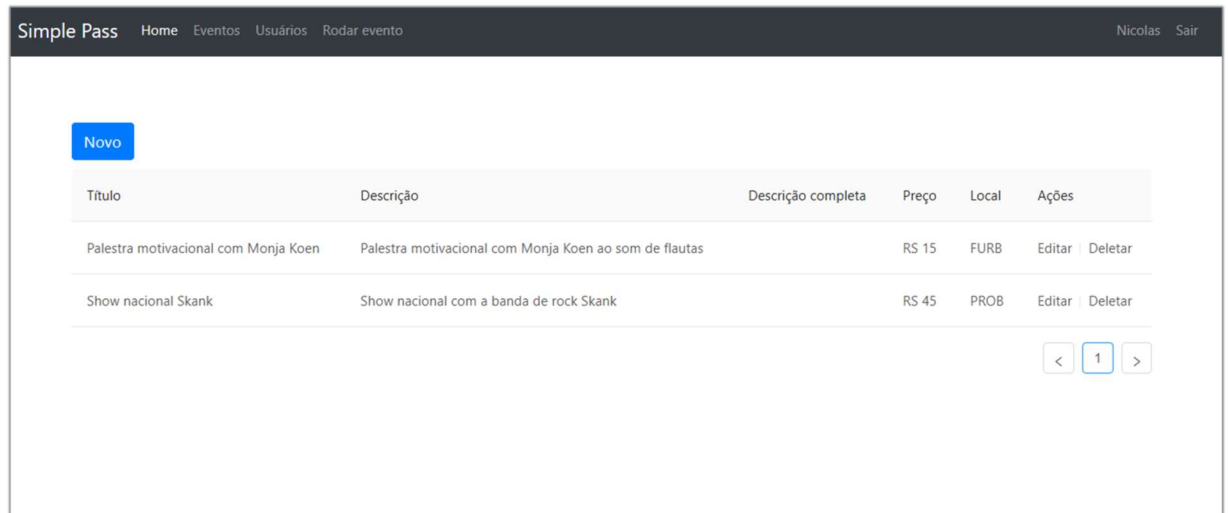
Simple Pass Home Eventos Usuários Rodar evento Nicolas Sair

Novo

| Título | Descrição | Descrição completa | Preço | Local | Ações |
|---|---|---|---|---|---|
| Palestra motivacional com Monja Koen | Palestra motivacional com Monja Koen ao som de flautas | | RS 15 | FURB | Editar \| Deletar |
| Show nacional Skank | Show nacional com a banda de rock Skank | | RS 45 | PROB | Editar \| Deletar |

< 1 >